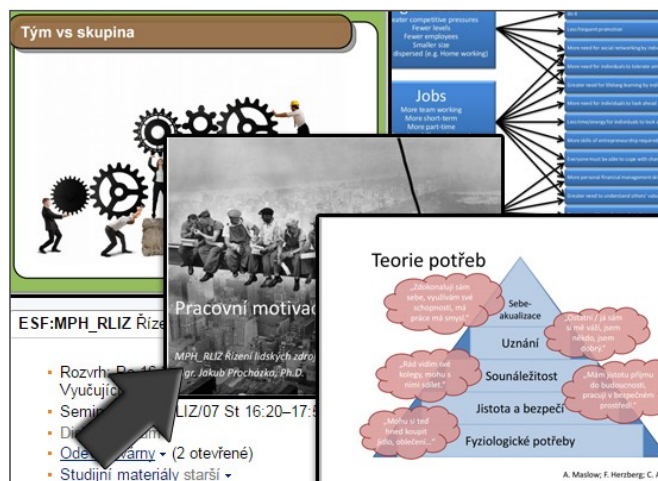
Tým vs skupina

eater competitive pressures
Fewer levels
Fewer employees
Smaller size
dispersed (e.g. Home working)

Jobs
More team working
More short-term
More part-time

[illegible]

Pracovní motivac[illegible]

MPH_RLIZ Řízení lidských zdro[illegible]
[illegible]gr. Jakub Procházka, Ph.D.

ESF:MPH_RLIZ Říze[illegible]

Rozvrh: Po 16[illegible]
Vyučují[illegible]
Semi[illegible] RLIZ/07 St 16:20–17:5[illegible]
Di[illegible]
Ode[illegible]vzdávárny ▾ (2 otevřené)
Studijní materiály starší ▾

Teorie potřeb

„Zdokonaluji sám sebe, využívám své schopnosti, má práce má smysl."
Sebe-akualizace
„Ostatní / já sám si mě váží, jsem někdo, jsem dobrý."
Uznání
„Rád vidím své kolegy, mohu s nimi sdílet."
Sounáležitost
„Mám jistotu příjmu do budoucnosti, pracuji v bezpečném prostředí."
Jistota a bezpečí
„Mohu si teď hned koupit jídlo, oblečení..."
Fyziologické potřeby

A. Maslow; F. Herzberg; C. A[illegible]